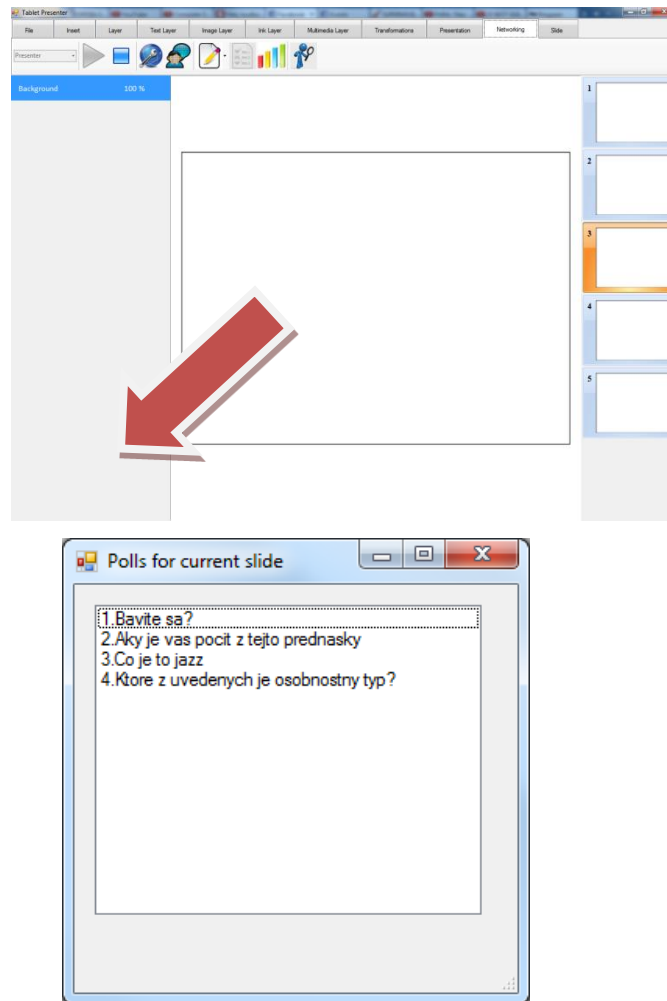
Tablet Presenter

File Insert Layer Text Layer Image Layer Ink Layer Multimedia Layer Transformations Presentation Networking Slide

Presenter

Background 100 %

1
2
3
4
5

Polls for current slide

1.Bavite sa?
2.Aky je vas pocit z tejto prednasky
3.Co je to jazz
4.Ktore z uvedenych je osobnostny typ?